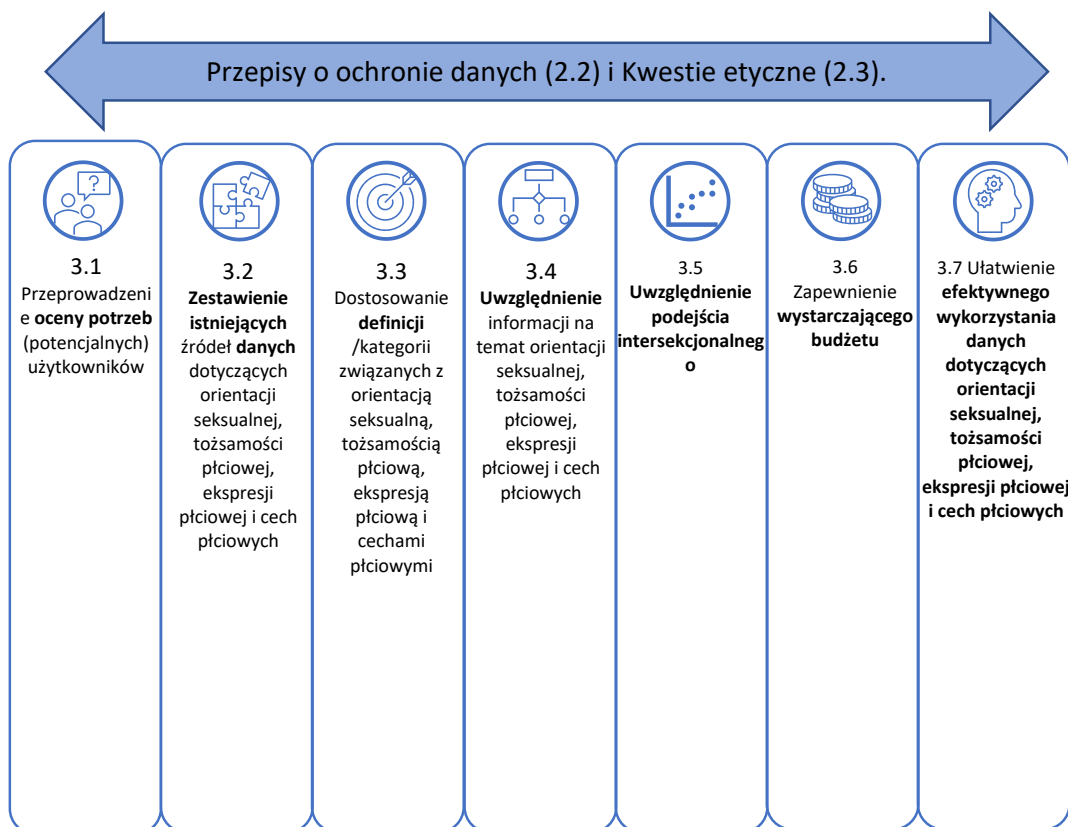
Przepisy o ochronie danych (2.2) i Kwestie etyczne (2.3).

?

3.1
Przeprowadzenie oceny potrzeb (potencjalnych) użytkowników

3.2
Zestawienie istniejących źródeł danych dotyczących orientacji seksualnej, tożsamości płciowej, ekspresji płciowej i cech płciowych

3.3
Dostosowanie definicji /kategorii związanych z orientacją seksualną, tożsamością płciową, ekspresją płciową i cechami płciowymi

3.4
Uwzględnienie informacji na temat orientacji seksualnej, tożsamości płciowej, ekspresji płciowej i cech płciowych

3.5
Uwzględnienie podejścia intersekcjonalnego

3.6
Zapewnienie wystarczającego budżetu

3.7 Ułatwienie efektywnego wykorzystania danych dotyczących orientacji seksualnej, tożsamości płciowej, ekspresji płciowej i cech płciowych